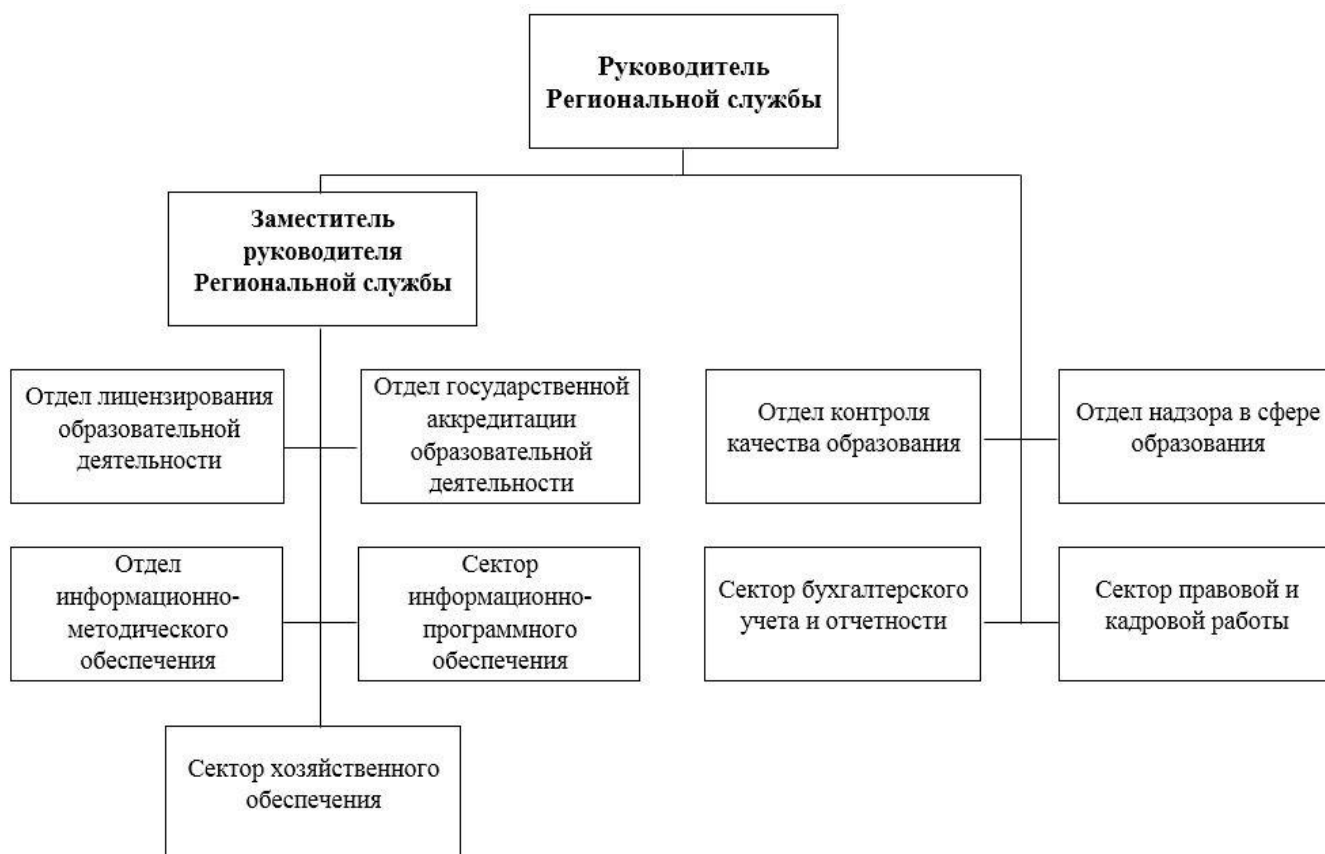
Руководитель Региональной службы

Заместитель руководителя Региональной службы

Отдел лицензирования образовательной деятельности

Отдел государственной аккредитации образовательной деятельности

Отдел информационно-методического обеспечения

Сектор информационно-программного обеспечения

Сектор хозяйственного обеспечения

Отдел контроля качества образования

Отдел надзора в сфере образования

Сектор бухгалтерского учета и отчетности

Сектор правовой и кадровой работы